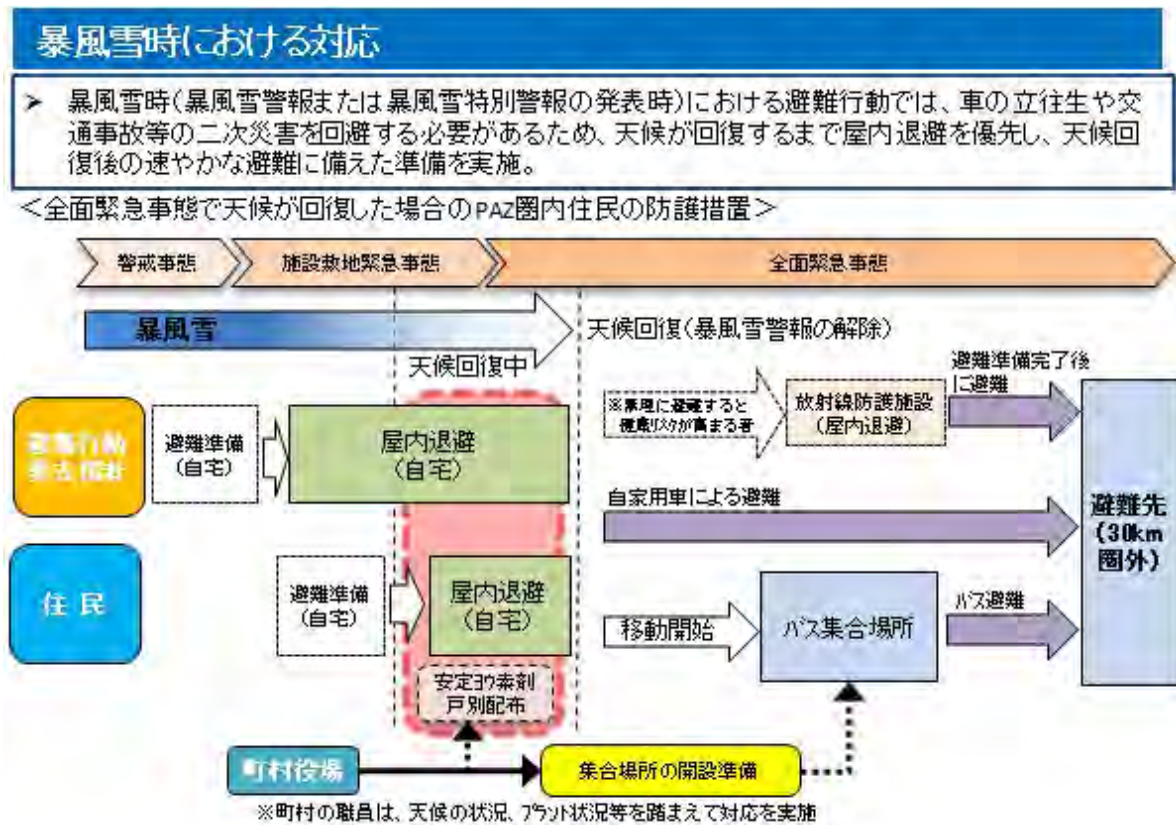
暴風雪時における対応

➤ 暴風雪時(暴風雪警報または暴風雪特別警報の発表時)における避難行動では、車の立往生や交通事故等の二次災害を回避する必要があるため、天候が回復するまで屋内退避を優先し、天候回復後の速やかな避難に備えた準備を実施。

<全面緊急事態で天候が回復した場合のPAZ圏内住民の防護措置>

警戒事態
施設敷地緊急事態
全面緊急事態

暴風雪
天候回復中
天候回復(暴風雪警報の解除)

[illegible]
避難準備(自宅)
屋内退避(自宅)
※無理に避難すると健康リスクが高まる者
放射線防護施設(屋内退避)
避難準備完了後に避難
自家用車による避難
避難先(30km圏外)

住民
避難準備(自宅)
屋内退避(自宅)
安定ヨウ素剤戸別配布
移動開始
バス集合場所
バス避難

町村役場
集合場所の開設準備
※町村の職員は、天候の状況、プラント状況等を踏まえて対応を実施